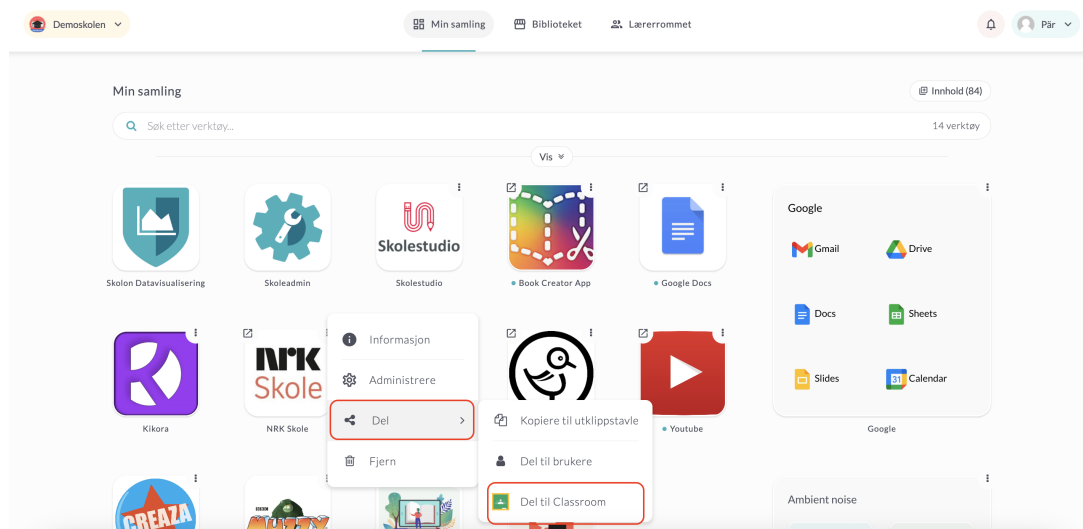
Demoskolen

Min samling
Biblioteket
Lærerrommet

Pär

Min samling

Innhold (84)

Søk etter verktøy...

14 verktøy

Vis

Skolon Datavisualisering

Skoleadmin

Skolestudio

Skolestudio

Book Creator App

Google Docs

Google

Gmail

Drive

Docs

Sheets

Slides

31 Calendar

Google

Kikora

NRK Skole

NRK Skole

Informasjon

Administrere

Del

Fjern

Kopiere til utklippstavle

Del til brukere

Del til Classroom

Youtube

Ambient noise

CREAZA